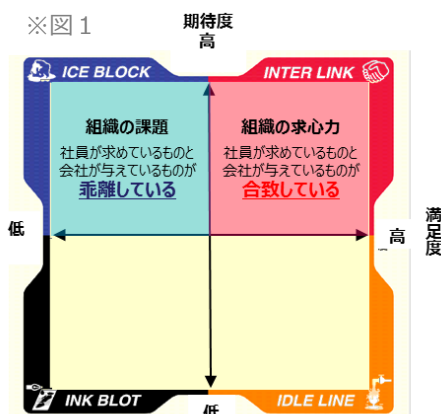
※図１

期待度
高

ICE BLOCK

INTER LINK

組織の課題
社員が求めているものと会社が与えているものが
乖離している

組織の求心力
社員が求めているものと会社が与えているものが
合致している

低

高

満足度

INK BLOT

IDLE LINE

低